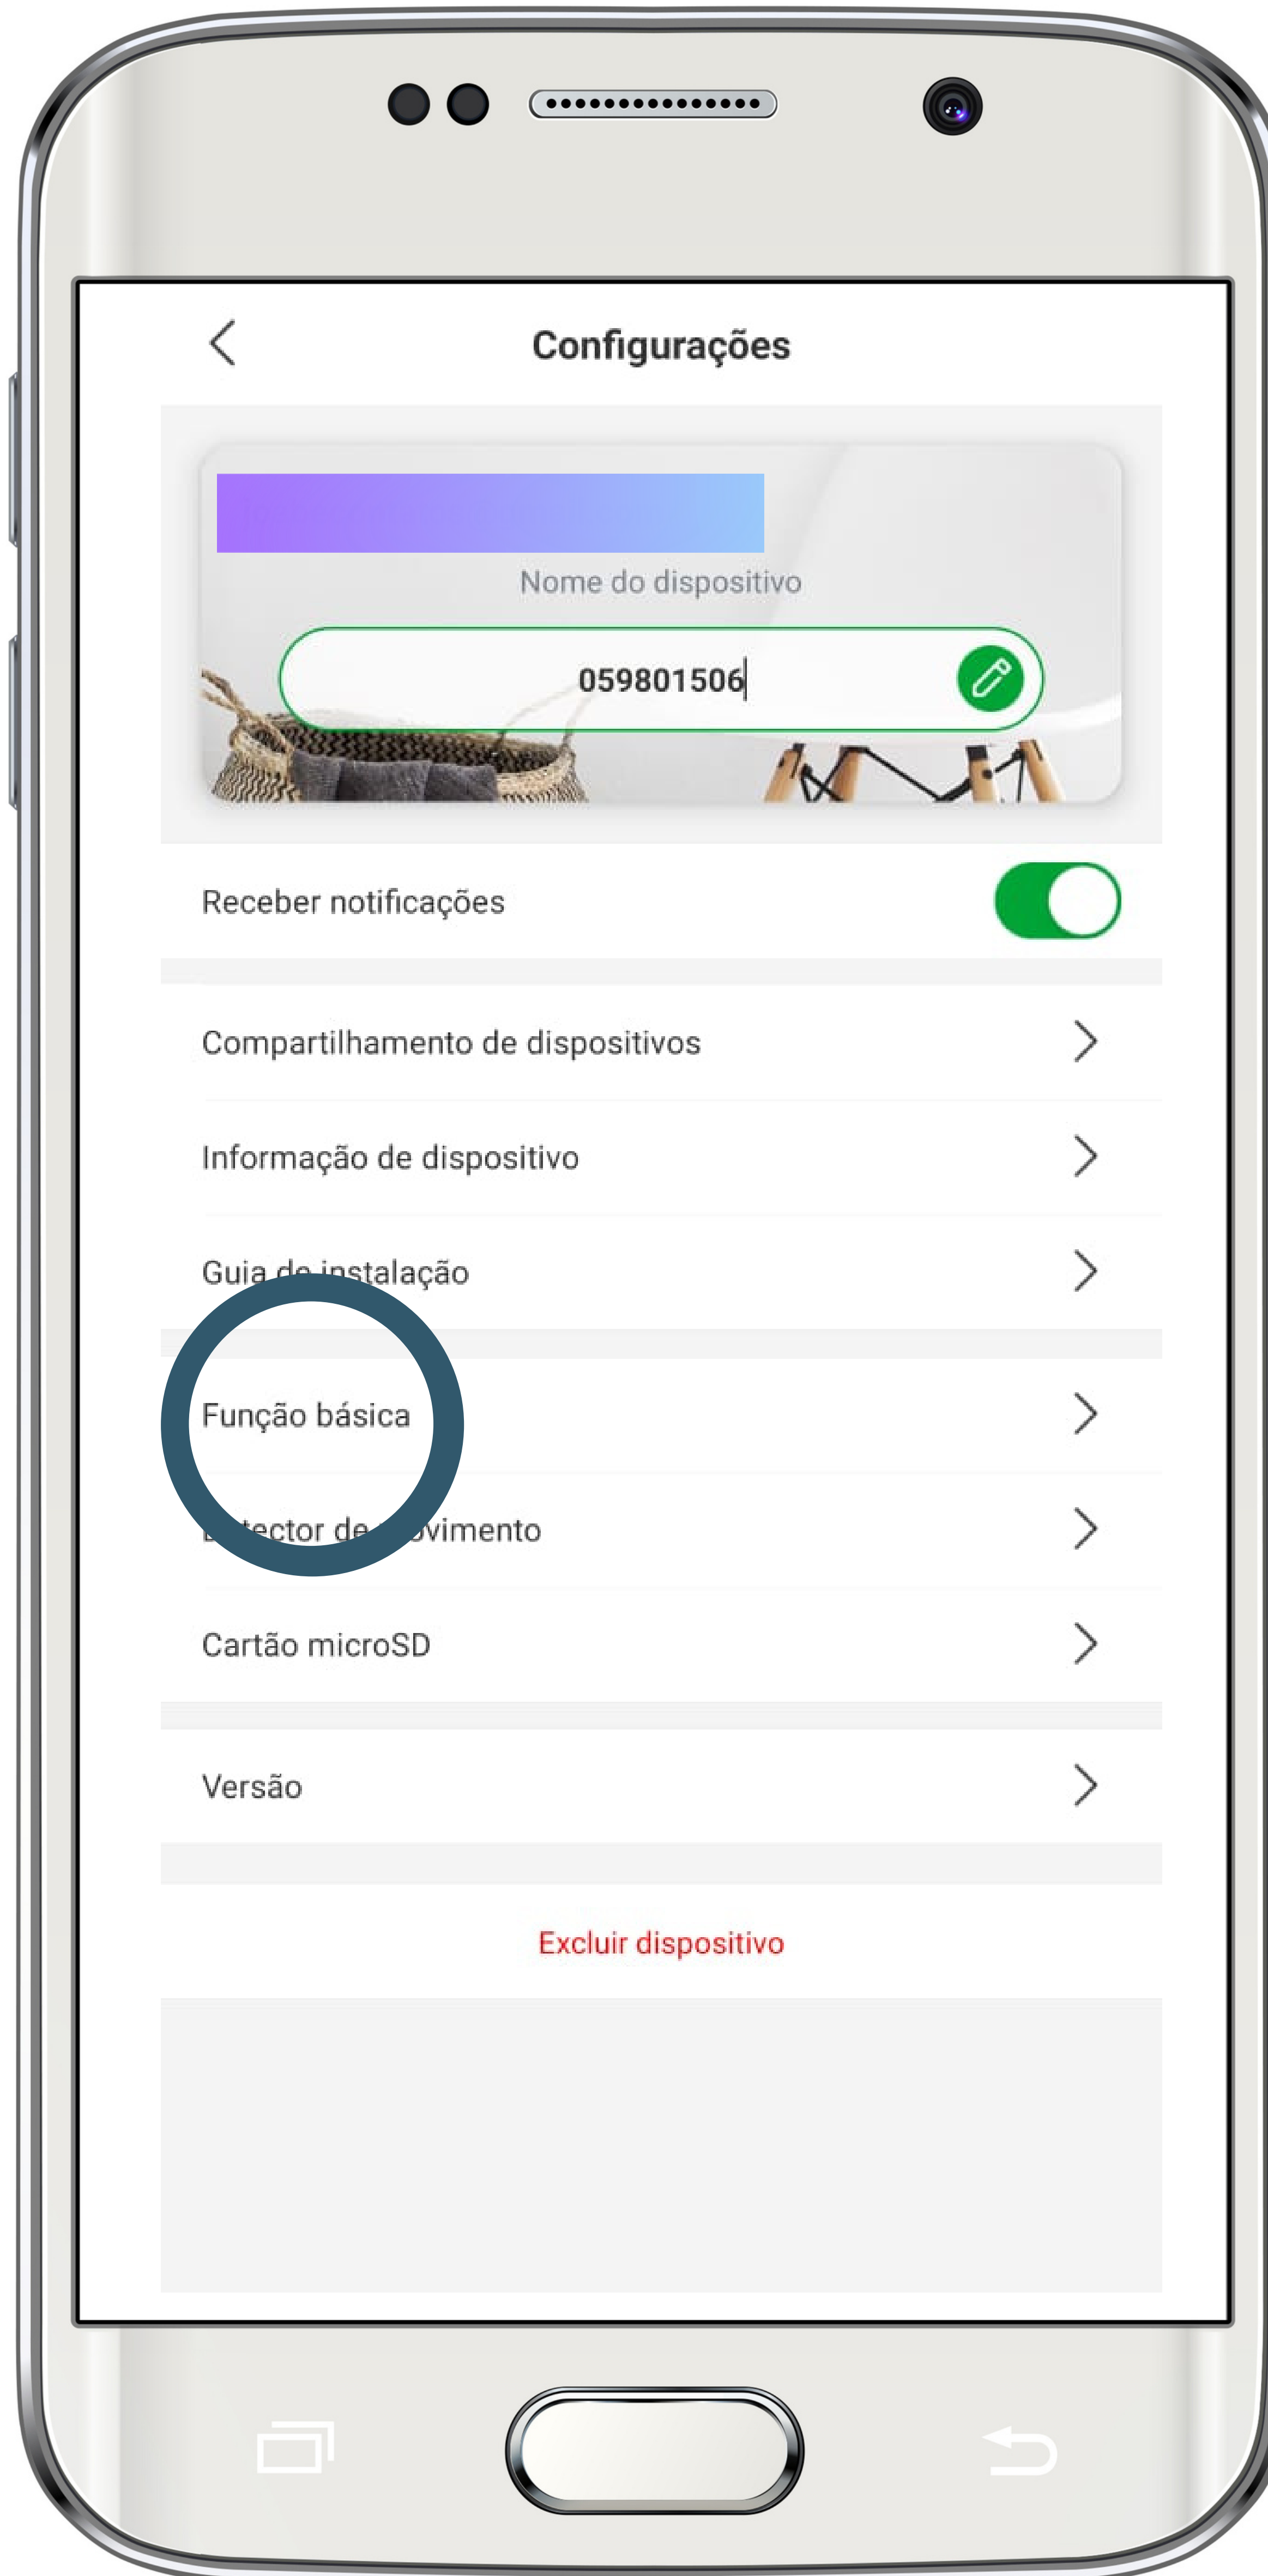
Configurações

Nome do dispositivo

059801506

Receber notificações

Compartilhamento de dispositivos

Informação de dispositivo

Guia de instalação

Função básica

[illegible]tector de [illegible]ovimento

Cartão microSD

Versão

Excluir dispositivo